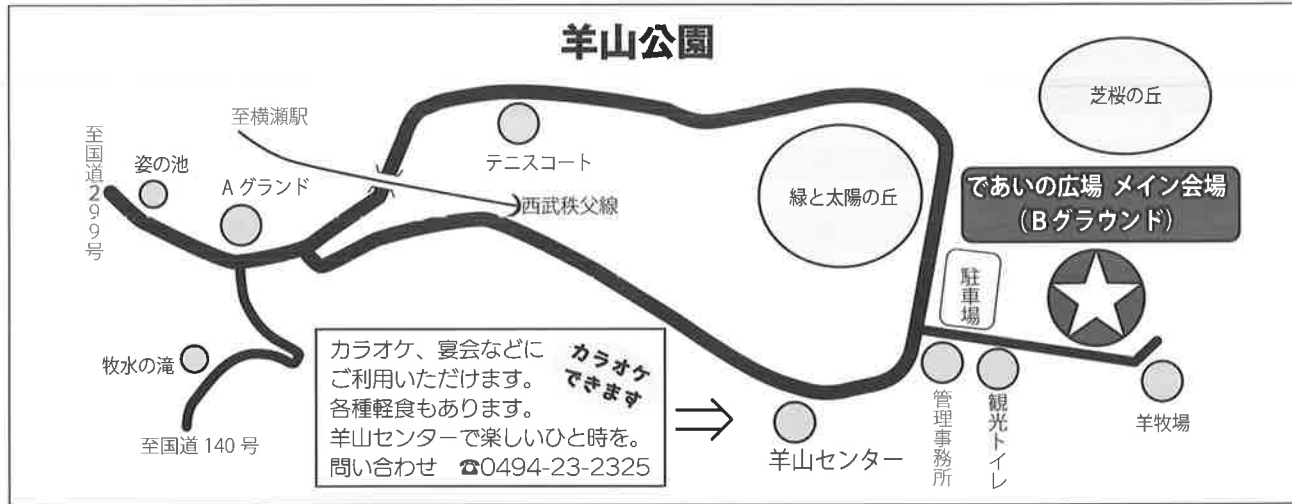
羊山公園

芝桜の丘

至横瀬駅

至国道299号

姿の池

Aグランド

テニスコート

西武秩父線

緑と太陽の丘

であいの広場 メイン会場
(Bグラウンド)

駐車場

牧水の滝

カラオケ、宴会などに
ご利用いただけます。
各種軽食もあります。
羊山センターで楽しいひと時を。
問い合わせ ☎0494-23-2325

カラオケできます

至国道140号

羊山センター

管理事務所

観光トイレ

羊牧場